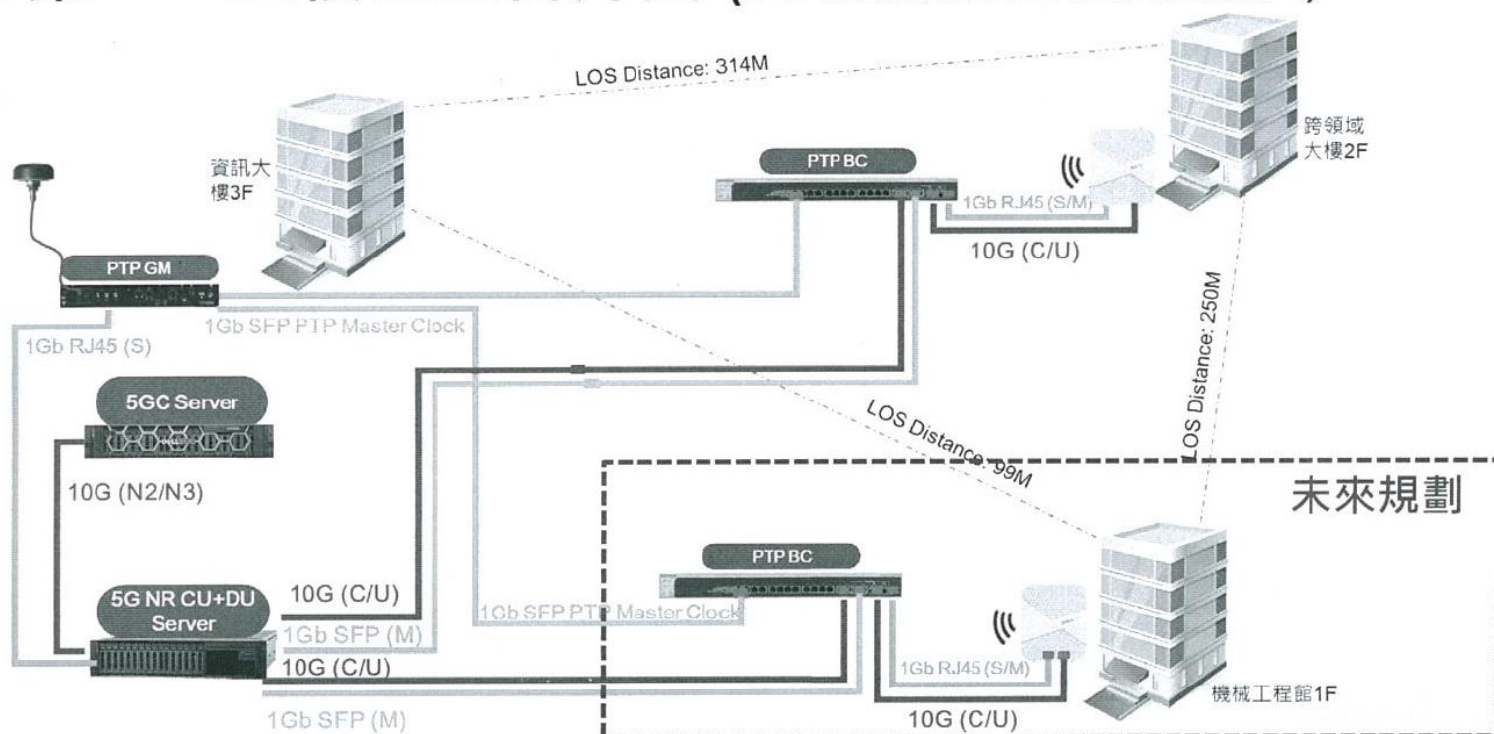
LOS Distance: 314M

資訊大樓3F

跨領域大樓2F

PTP BC

1Gb RJ45 (S/M)

10G (C/U)

PTP GM

1Gb SFP PTP Master Clock

1Gb RJ45 (S)

LOS Distance: 250M

5GC Server

LOS Distance: 99M

10G (N2/N3)

未來規劃

PTP BC

5G NR CU+DU Server

10G (C/U)

1Gb SFP PTP Master Clock

1Gb SFP (M)

10G (C/U)

1Gb RJ45 (S/M)

機械工程館1F

1Gb SFP (M)

10G (C/U)